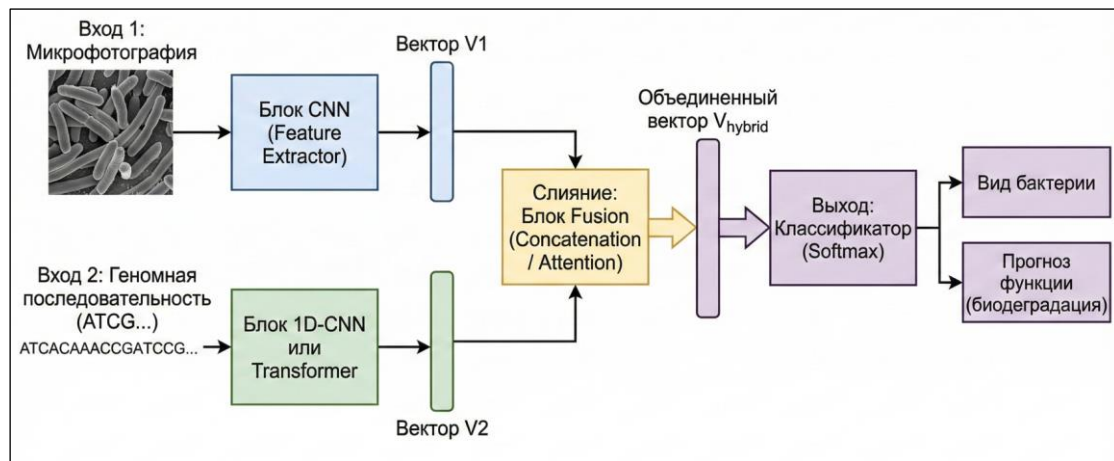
Вход 1:
Микрофотография

Блок CNN
(Feature
Extractor)

Вектор V1

Вход 2: Геномная
последовательность
(ATCG...)
ATCACAAACCGATCCG...

Блок 1D-CNN
или
Transformer

Вектор V2

Слияние:
Блок Fusion
(Concatenation
/ Attention)

Объединенный
вектор $V_{hybrid}$

Выход:
Классификатор
(Softmax)

Вид бактерии

Прогноз
функции
(биодеградация)